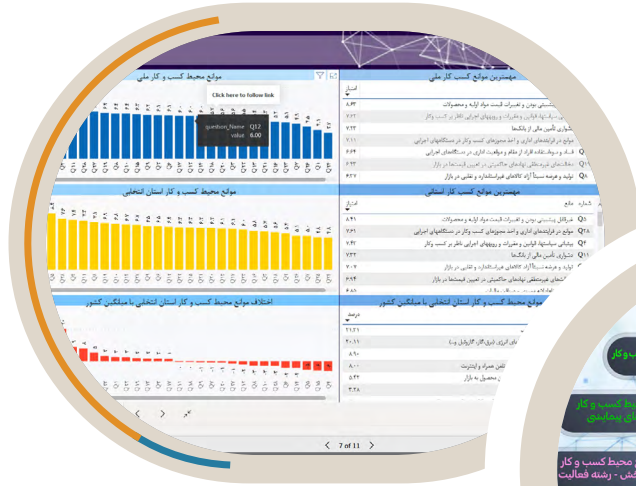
موانع محیط کسب و کار ملی

Click here to follow link

question_Name Q12
value 6.00

موانع محیط کسب و کار استان انتخابی

اختلاف موانع محیط کسب و کار استان انتخابی با میانگین کشور

مهمترین موانع محیط کسب و کار ملی

امتیاز

۸.۳۳ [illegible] بودن و تغییرات قیمت مواد اولیه و محصولات
۷.۲۳ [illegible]
۷.۲۲ دشواری تأمین مالی از بانکها
۷.۱۱ موانع در فرایندهای اداری و اخذ مجوزهای کسب و کار در دستگاههای اجرایی
۶.۶۴ Q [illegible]
۶.۳۳ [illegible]
۶.۲۷ Q تولید و عرضه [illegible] آزاد کالاهای غیراستاندارد و تقلبی در بازار

مهمترین موانع محیط کسب و کار استانی

امتیاز شماره مانع

۸.۴۱ Q5 غیرقابل پیش‌بینی بودن و تغییرات قیمت مواد اولیه و محصولات
۷.۶۱ Q18 موانع در فرایندهای اداری و اخذ مجوزهای کسب و کار در دستگاههای اجرایی
۷.۴۷ Q9 بی‌ثباتی سیاستها، قوانین و مقررات و رویه‌های اجرایی ناظر بر کسب و کار
۷.۳۸ Q11 دشواری تأمین مالی از بانکها
۷.۰۴ تولید و عرضه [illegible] آزاد کالاهای غیراستاندارد و تقلبی در بازار
۶.۹۴ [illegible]
۶.۸۸ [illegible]

موانع محیط کسب و کار استان انتخابی با میانگین کشور

درصد

۲۱.۲۱
۲۰.۱۱ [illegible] (نرخ ارز، گاز، آب، برق و...)
۸.۹۰
۸.۰۰ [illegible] نقص حمل و اینترنت
۶.۴۴ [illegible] محصول در بازار
۴.۳۸

7 of 11

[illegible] کار
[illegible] محیط کسب و کار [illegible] پیمایشی
محیط کسب و کار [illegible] - رشته فعالیت